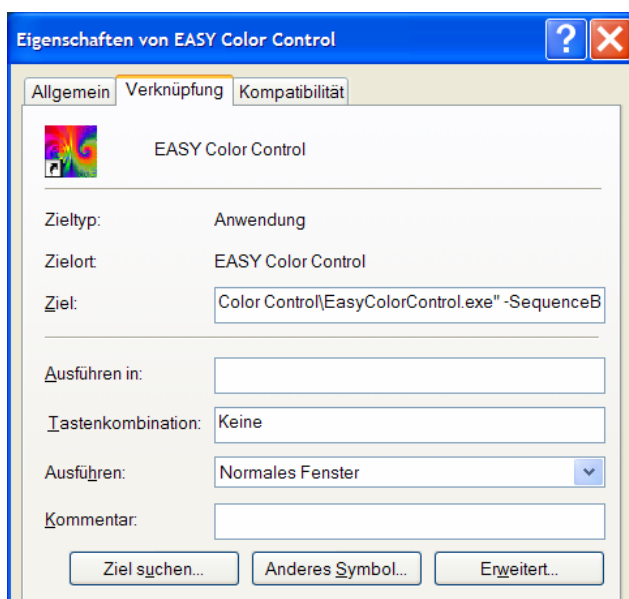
Eigenschaften von EASY Color Control

Allgemein | Verknüpfung | Kompatibilität

EASY Color Control

Zieltyp: Anwendung

Zielort: EASY Color Control

Ziel: Color Control\EasyColorControl.exe" -SequenceB

Ausführen in:

Tastenkombination: Keine

Ausführen: Normales Fenster

Kommentar:

Ziel suchen... | Anderes Symbol... | Erweitert...